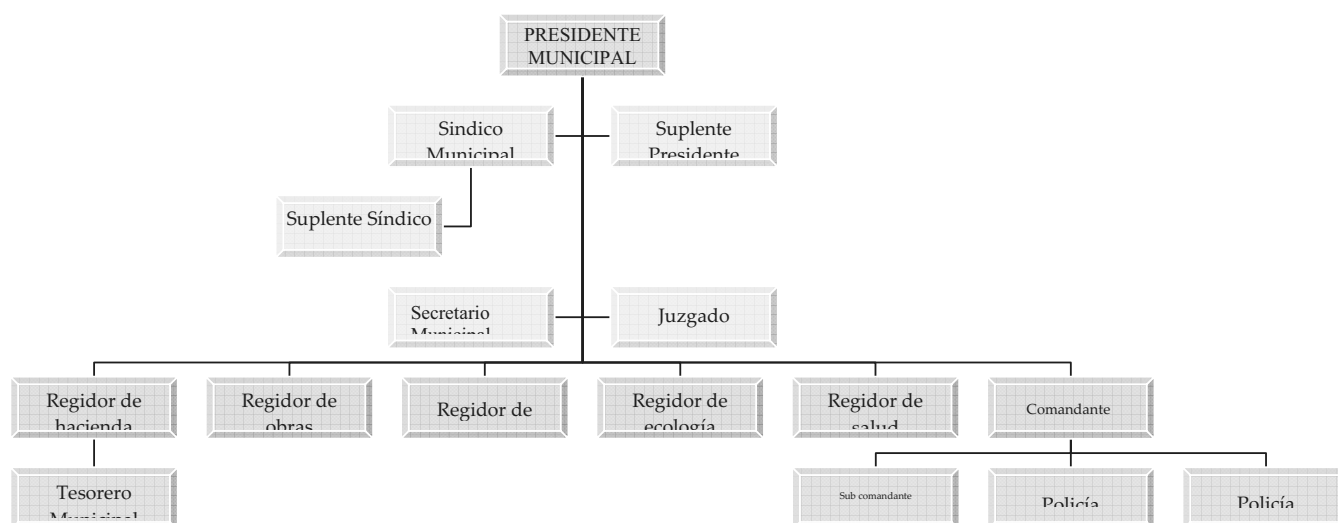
PRESIDENTE MUNICIPAL

Sindico Municipal

Suplente Presidente

Suplente Síndico

Secretario Municipal

Juzgado

Regidor de hacienda

Regidor de obras

Regidor de

Regidor de ecología

Regidor de salud

Comandante

Tesorero Municipal

Sub comandante

Policía

Policía